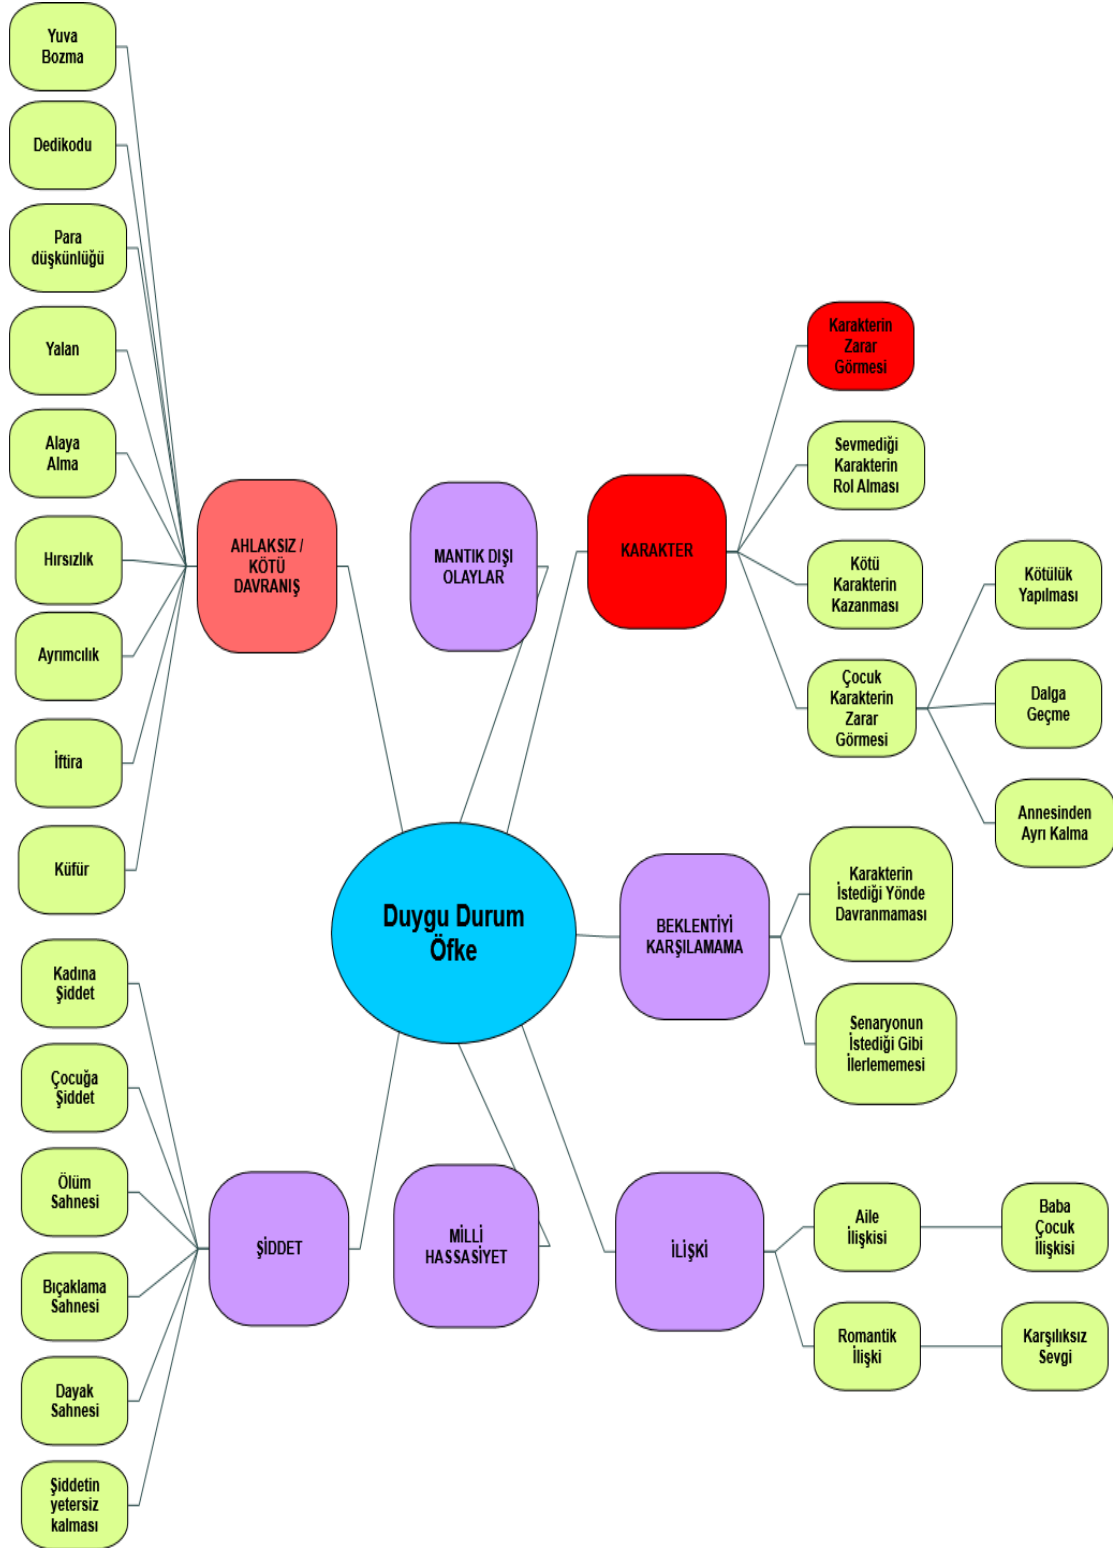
Yuva Bozma

Dedikodu

Para düşkünlüğü

Yalan

Alaya Alma

Hırsızlık

Ayrımcılık

İftira

Küfür

AHLAKSIZ / KÖTÜ DAVRANIŞ

MANTIK DIŞI OLAYLAR

KARAKTER

Karakterin Zarar Görmesi

Sevmediği Karakterin Rol Alması

Kötü Karakterin Kazanması

Çocuk Karakterin Zarar Görmesi

Kötülük Yapılması

Dalga Geçme

Annesinden Ayrı Kalma

Duygu Durum Öfke

BEKLENTİYİ KARŞILAMAMA

Karakterin İstediği Yönde Davranmaması

Senaryonun İstediği Gibi İlerlememesi

Kadına Şiddet

Çocuğa Şiddet

Ölüm Sahnesi

Bıçaklama Sahnesi

Dayak Sahnesi

Şiddetin yetersiz kalması

ŞİDDET

MİLLİ HASSASİYET

İLİŞKİ

Aile İlişkisi

Baba Çocuk İlişkisi

Romantik İlişki

Karşılıksız Sevgi